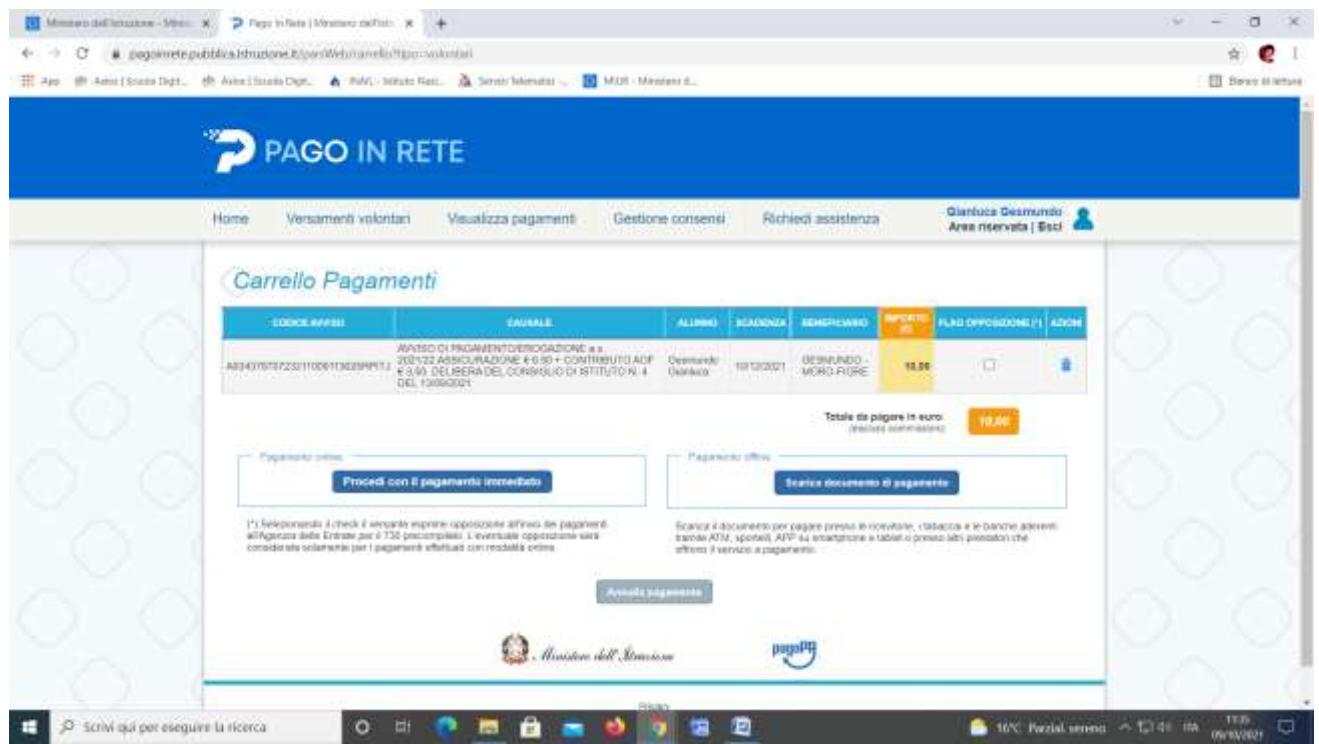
Ministero dell'Istruzione - Mini: × Pago In Rete | Ministero dell'Istr × +

pagoinrete.pubblica.istruzione.it/parentWeb/carrello?tipo=volontari

App Aree | Scuola Digit... Aree | Scuola Digit... INAIL - Istituto Naz... Servizi Telematici ... MIUR - Ministero d...

Elenco di lettura

PAGO IN RETE

Home Versamenti volontari Visualizza pagamenti Gestione consensi Richiedi assistenza

Gianluca Gesmundo
Area riservata | Esci

Carrello Pagamenti

| CODICE AVVISO | CAUSALE | ALUNNO | SCADENZA | BENEFICIARIO | IMPORTO (€) | FLAG OPPOSIZIONE (*) | AZIONI |
|---|---|---|---|---|---|---|---|
| A0243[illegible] | AVVISO DI PAGAMENTO/EROGAZIONE a.s. 2021/22 ASSICURAZIONE € 6,50 + CONTRIBUTO AOF € 3,50. DELIBERA DEL CONSIGLIO DI ISTITUTO N. 4 DEL 13/09/2021 | Gesmundo Gianluca | 10/12/2021 | GESMUNDO - MORO FIORE | 10,00 | | |

Totale da pagare in euro: (escluse commissioni) 10,00

Pagamento online
Procedi con il pagamento immediato

(*) Selezionando il check il versante esprime opposizione all'invio dei pagamenti all'Agenzia delle Entrate per il 730 precompilato. L'eventuale opposizione sarà considerata solamente per i pagamenti effettuati con modalità online.

Pagamento offline
Scarica documento di pagamento

Scarica il documento per pagare presso le ricevitorie, i tabacchi e le banche aderenti tramite ATM, sportelli, APP su smartphone e tablet o presso altri prestatori che offrono il servizio a pagamento.

Annulla pagamento

Ministero dell'Istruzione

pagoPA

Privacy

Scrivi qui per eseguire la ricerca

16°C Parzial. sereno ITA 11:35 09/10/2021